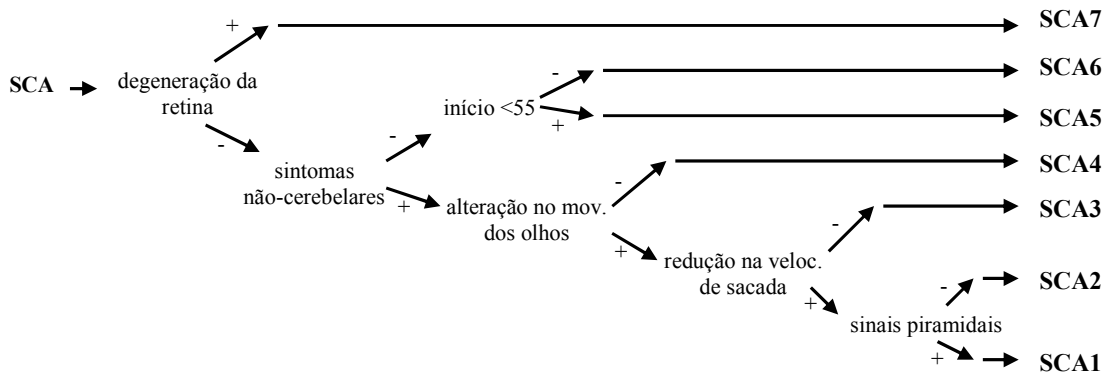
SCA

degeneração da retina

+

SCA7

-

sintomas não-cerebelares

-

início <55

-

SCA6

+

SCA5

+

alteração no mov. dos olhos

-

SCA4

+

redução na veloc. de sacada

-

SCA3

+

sinais piramidais

-

SCA2

+

SCA1